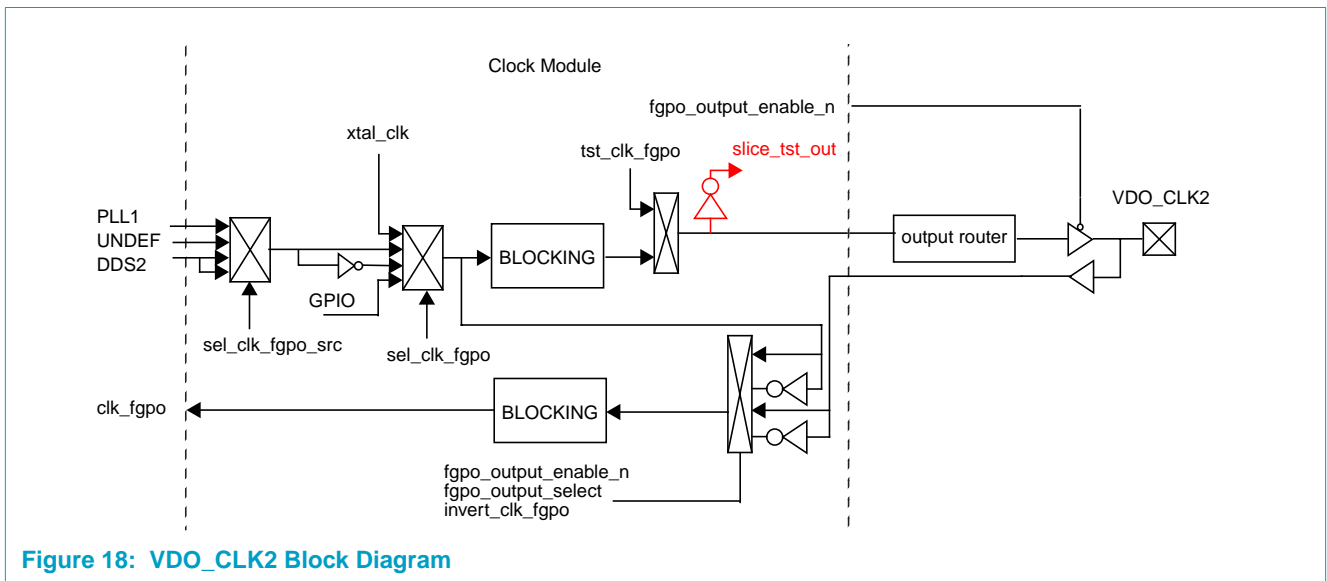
Clock Module

fgpo_output_enable_n

xtal_clk

tst_clk_fgpo

slice_tst_out

VDO_CLK2

PLL1
UNDEF
DDS2

BLOCKING

output router

GPIO

sel_clk_fgpo_src

sel_clk_fgpo

clk_fgpo

BLOCKING

fgpo_output_enable_n
fgpo_output_select
invert_clk_fgpo

Figure 18: VDO_CLK2 Block Diagram